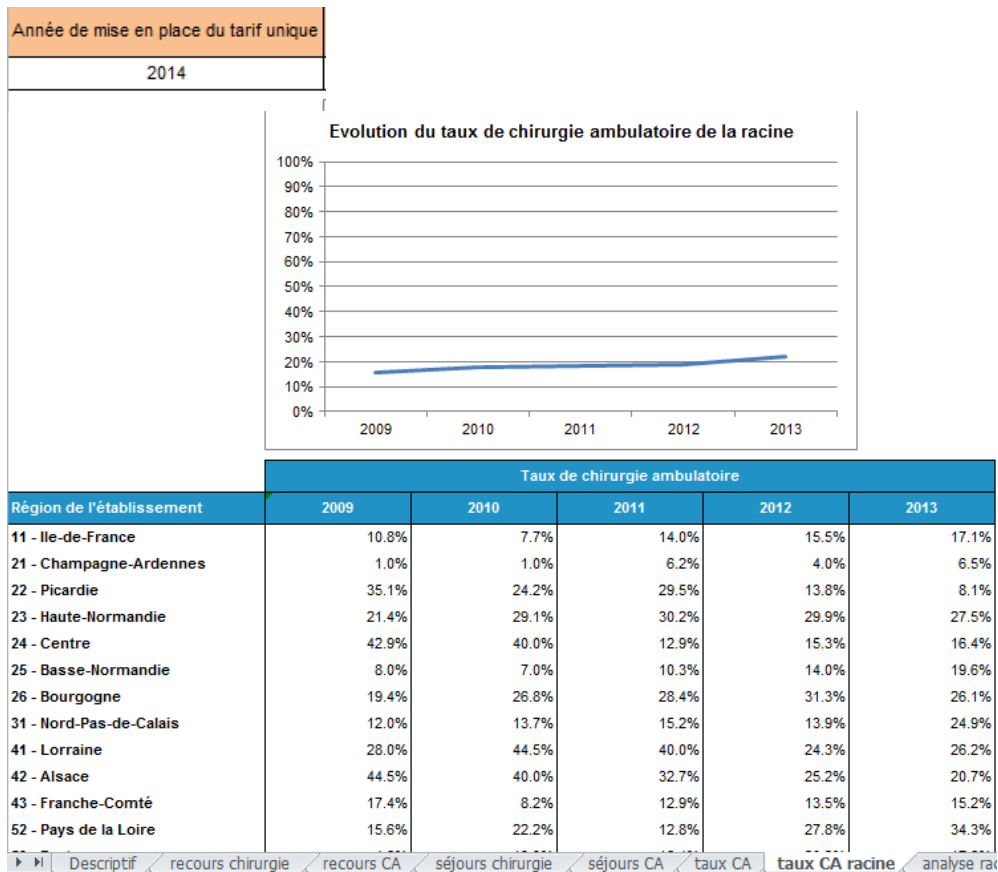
Année de mise en place du tarif unique

2014

Evolution du taux de chirurgie ambulatoire de la racine

100%
90%
80%
70%
60%
50%
40%
30%
20%
10%
0%

2009 2010 2011 2012 2013

| | Taux de chirurgie ambulatoire | | | | |
|---|---|---|---|---|---|
| Région de l'établissement | 2009 | 2010 | 2011 | 2012 | 2013 |
| 11 - Ile-de-France | 10.8% | 7.7% | 14.0% | 15.5% | 17.1% |
| 21 - Champagne-Ardennes | 1.0% | 1.0% | 6.2% | 4.0% | 6.5% |
| 22 - Picardie | 35.1% | 24.2% | 29.5% | 13.8% | 8.1% |
| 23 - Haute-Normandie | 21.4% | 29.1% | 30.2% | 29.9% | 27.5% |
| 24 - Centre | 42.9% | 40.0% | 12.9% | 15.3% | 16.4% |
| 25 - Basse-Normandie | 8.0% | 7.0% | 10.3% | 14.0% | 19.6% |
| 26 - Bourgogne | 19.4% | 26.8% | 28.4% | 31.3% | 26.1% |
| 31 - Nord-Pas-de-Calais | 12.0% | 13.7% | 15.2% | 13.9% | 24.9% |
| 41 - Lorraine | 28.0% | 44.5% | 40.0% | 24.3% | 26.2% |
| 42 - Alsace | 44.5% | 40.0% | 32.7% | 25.2% | 20.7% |
| 43 - Franche-Comté | 17.4% | 8.2% | 12.9% | 13.5% | 15.2% |
| 52 - Pays de la Loire | 15.6% | 22.2% | 12.8% | 27.8% | 34.3% |

Descriptif | recours chirurgie | recours CA | séjours chirurgie | séjours CA | taux CA | taux CA racine | analyse rac